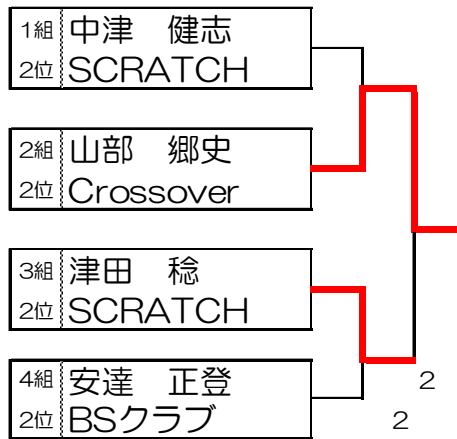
| 1組 | 中津　健志 |
|---|---|
| 2位 | SCRATCH |

| 2組 | 山部　郷史 |
|---|---|
| 2位 | Crossover |

| 3組 | 津田　稔 |
|---|---|
| 2位 | SCRATCH |

| 4組 | 安達　正登 |
|---|---|
| 2位 | BSクラブ |

2
2